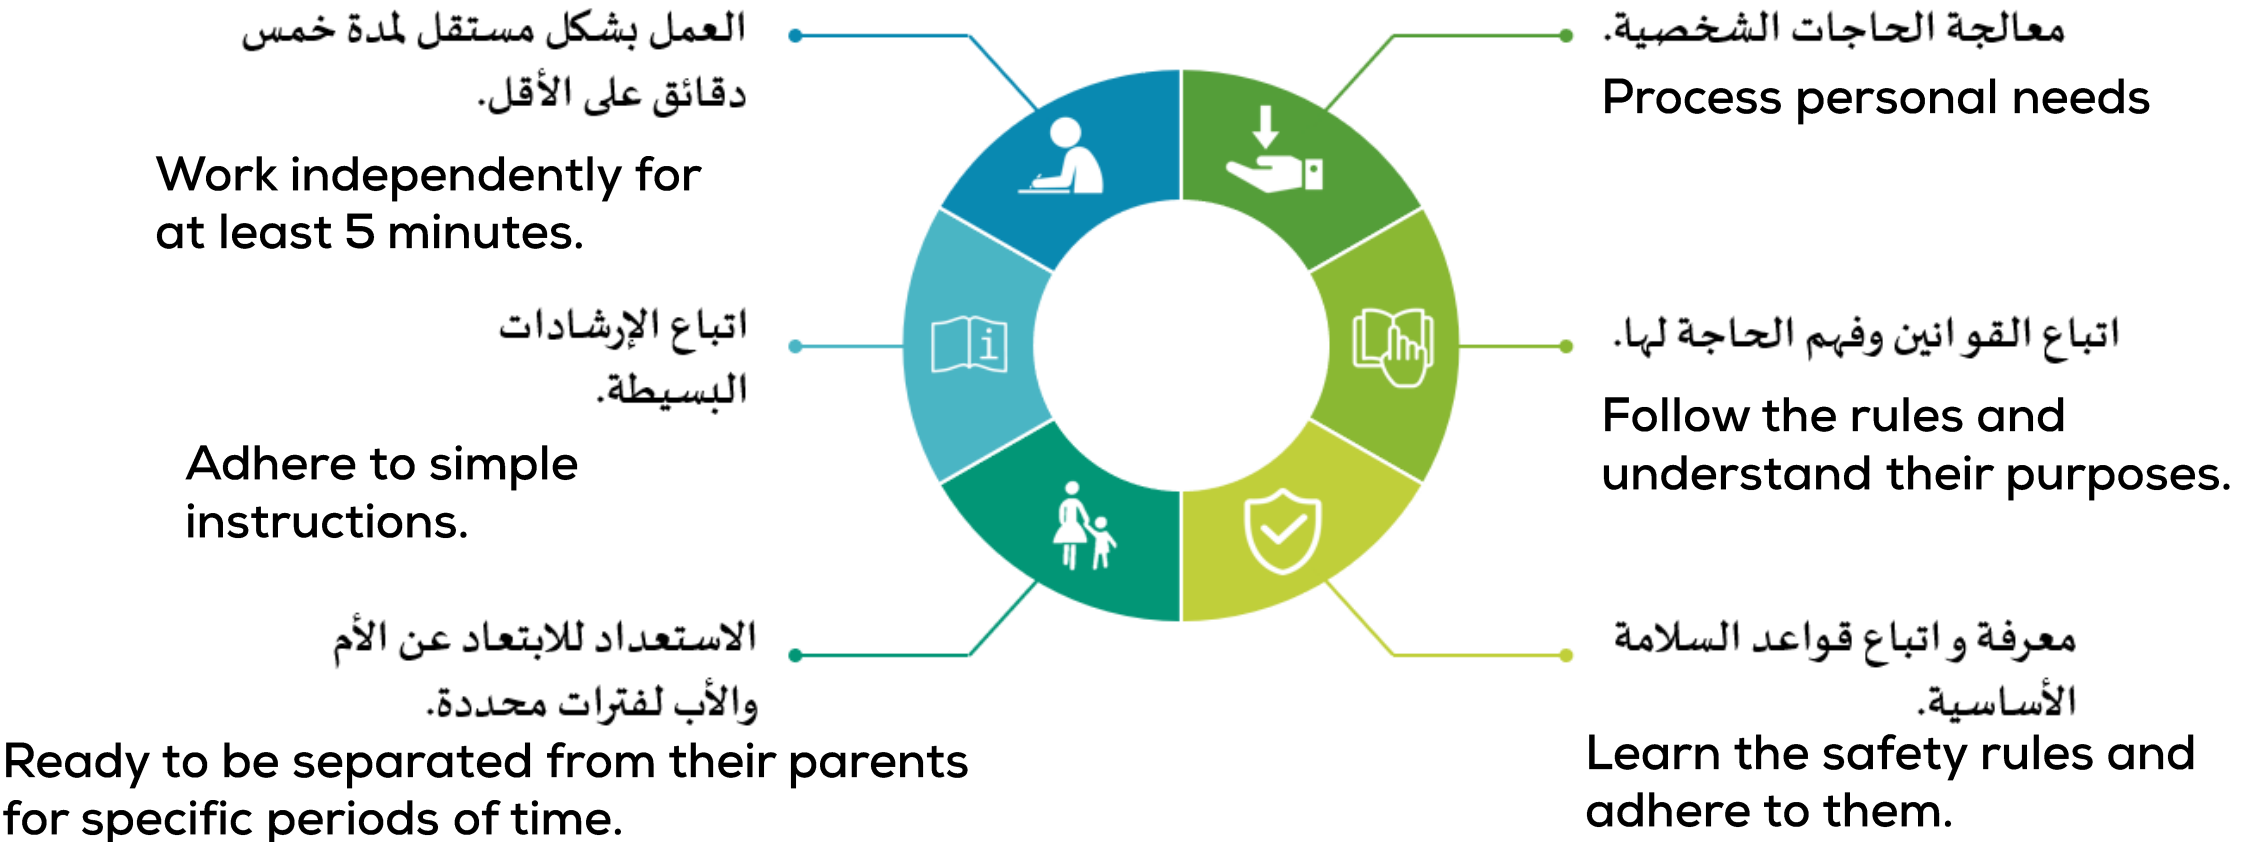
العمل بشكل مستقل لمدة خمس دقائق على الأقل.

Work independently for at least 5 minutes.

معالجة الحاجات الشخصية.

Process personal needs

اتباع الإرشادات البسيطة.

Adhere to simple instructions.

اتباع القوانين وفهم الحاجة لها.

Follow the rules and understand their purposes.

الاستعداد للابتعاد عن الأم والأب لفترات محددة.

Ready to be separated from their parents for specific periods of time.

معرفة و اتباع قواعد السلامة الأساسية.

Learn the safety rules and adhere to them.